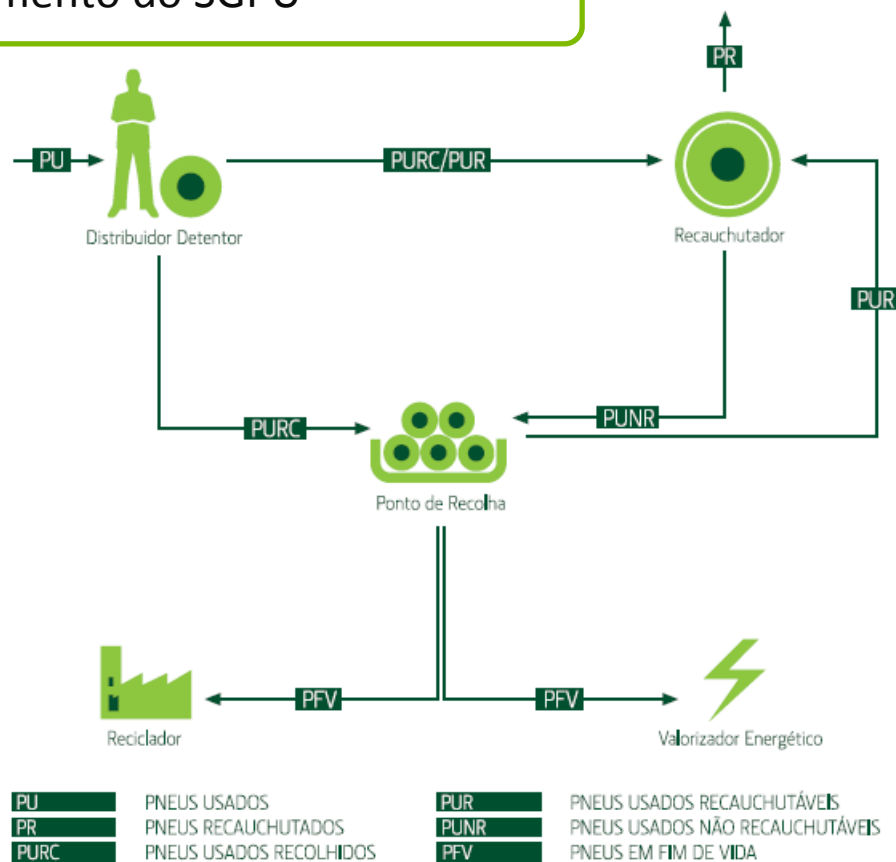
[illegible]

PR

PU

PURC/PUR

Distribuidor Detentor

Recauchutador

PUR

PURC

PUNR

Ponto de Recolha

PFV

PFV

Reciclador

Valorizador Energético

| PU | PNEUS USADOS | PUR | PNEUS USADOS RECAUCHUTÁVEIS |
|---|---|---|---|
| PR | PNEUS RECAUCHUTADOS | PUNR | PNEUS USADOS NÃO RECAUCHUTÁVEIS |
| PURC | PNEUS USADOS RECOLHIDOS | PFV | PNEUS EM FIM DE VIDA |